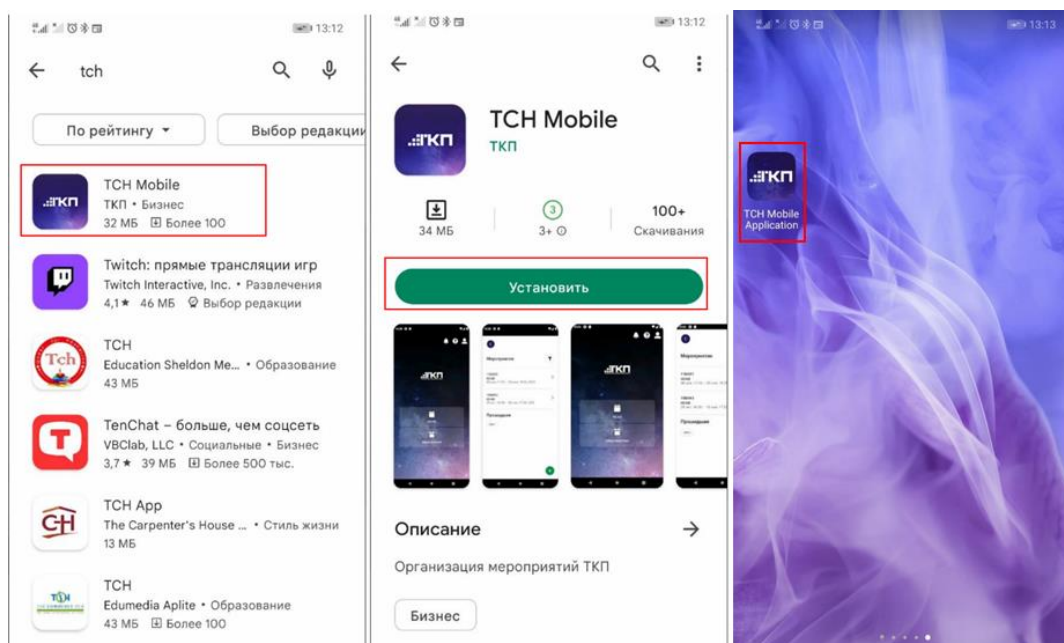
13:12

tch

По рейтингу ▾

Выбор редакции

.:ГКП

TCH Mobile
ТКП • Бизнес
32 МБ Более 100

Twitch: прямые трансляции игр
Twitch Interactive, Inc. • Развлечения
4,1★ 46 МБ Выбор редакции

Tch

TCH
Education Sheldon Me... • Образование
43 МБ

TenChat – больше, чем соцсеть
VBClab, LLC • Социальные • Бизнес
3,7★ 39 МБ Более 500 тыс.

TCH App
The Carpenter's House ... • Стиль жизни
13 МБ

TCH
Edumedia Aplite • Образование
43 МБ Более 100

13:12

.:ГКП

TCH Mobile
ТКП

34 МБ

3

3+

100+
Скачивания

Установить

Описание

Организация мероприятий ТКП

Бизнес

13:13

.:ГКП

TCH Mobile Application